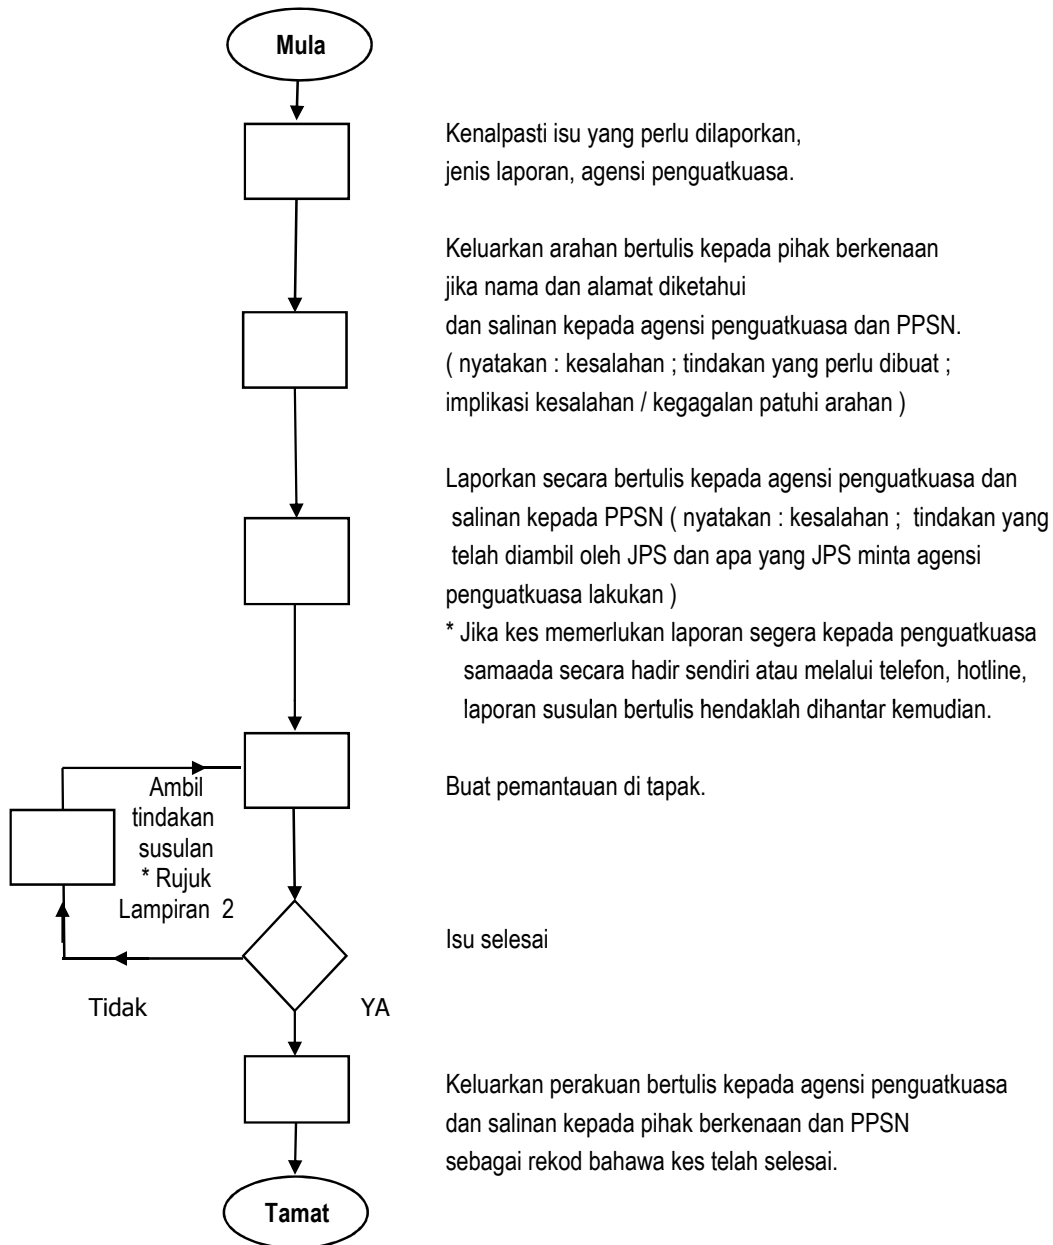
Mula

Kenalpasti isu yang perlu dilaporkan, jenis laporan, agensi penguatkuasa.

Keluarkan arahan bertulis kepada pihak berkenaan jika nama dan alamat diketahui dan salinan kepada agensi penguatkuasa dan PPSN. ( nyatakan : kesalahan ; tindakan yang perlu dibuat ; implikasi kesalahan / kegagalan patuhi arahan )

Laporkan secara bertulis kepada agensi penguatkuasa dan salinan kepada PPSN ( nyatakan : kesalahan ; tindakan yang telah diambil oleh JPS dan apa yang JPS minta agensi penguatkuasa lakukan )

* Jika kes memerlukan laporan segera kepada penguatkuasa samaada secara hadir sendiri atau melalui telefon, hotline, laporan susulan bertulis hendaklah dihantar kemudian.

Ambil tindakan susulan * Rujuk Lampiran 2

Buat pemantauan di tapak.

Isu selesai

Tidak

YA

Keluarkan perakuan bertulis kepada agensi penguatkuasa dan salinan kepada pihak berkenaan dan PPSN sebagai rekod bahawa kes telah selesai.

Tamat